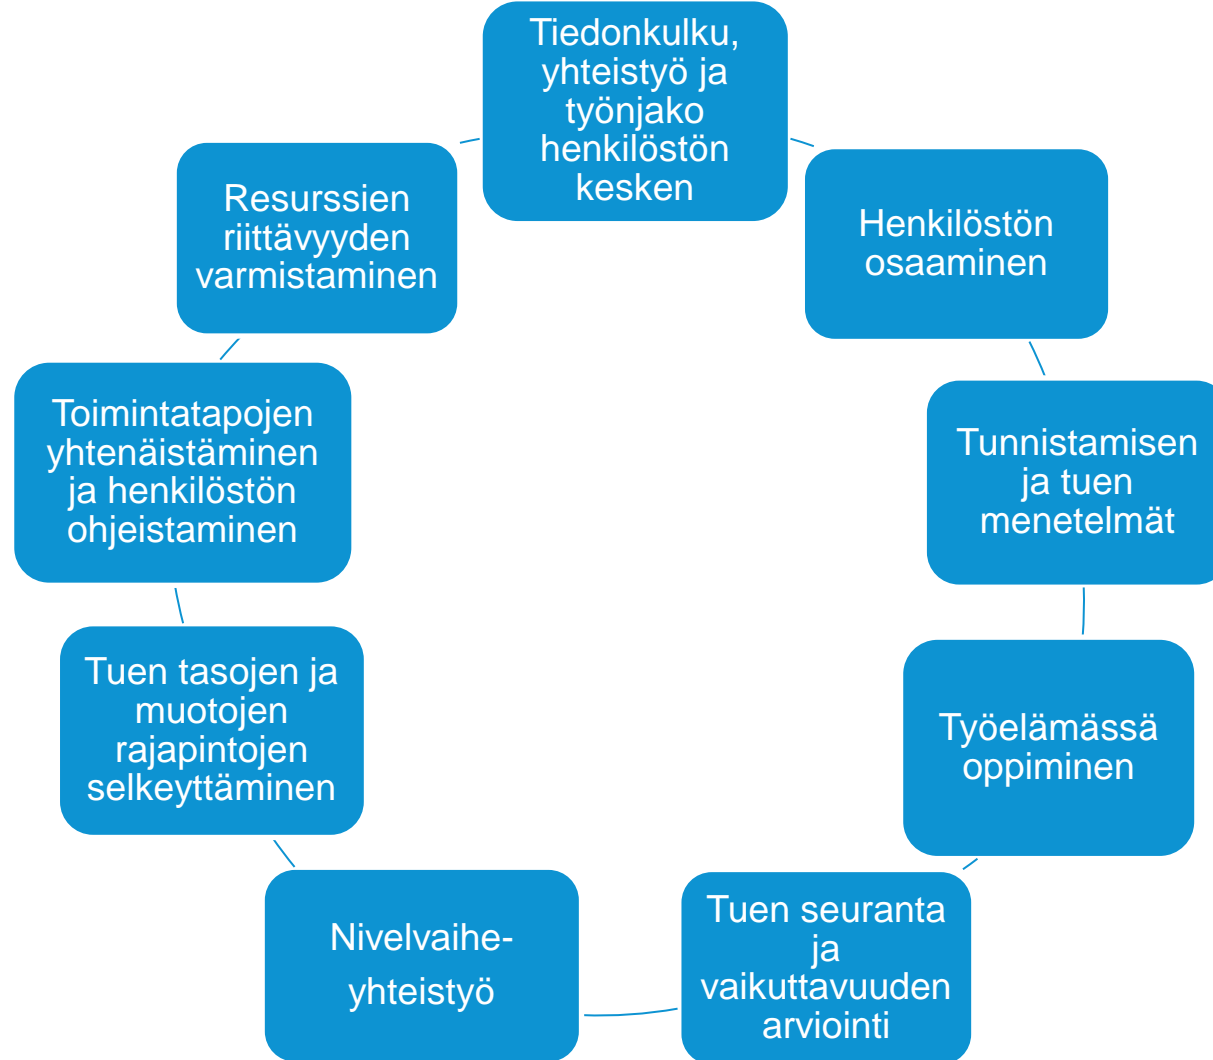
Tiedonkulku, yhteistyö ja työnjako henkilöstön kesken

Henkilöstön osaaminen

Tunnistamisen ja tuen menetelmät

Työelämässä oppiminen

Tuen seuranta ja vaikuttavuuden arviointi

Nivelvaihe-yhteistyö

Tuen tasojen ja muotojen rajapintojen selkeyttäminen

Toimintatapojen yhtenäistäminen ja henkilöstön ohjeistaminen

Resurssien riittävyyden varmistaminen